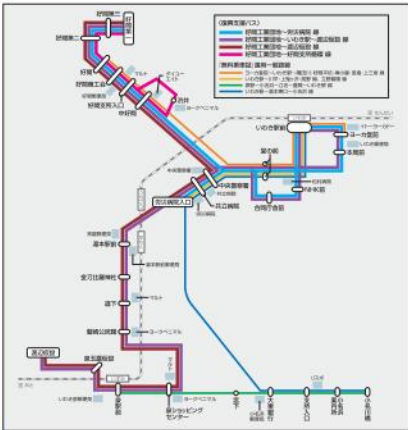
好間工業団地二
好間工業団地
好間
好間工業団地
好間支所入口
中好間
好間支所
マルト
ダイユーエイト
北好間
ヨークベニマル
(復興支援バス)
好間工業団地〜常磐病院 線
好間工業団地〜いわき駅〜西郷駅 線
好間工業団地〜西郷駅前 線
好間工業団地〜好間支所前 線
(無料循環バス)
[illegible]
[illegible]
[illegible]
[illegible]
いわき駅前
平一町目
平駅前
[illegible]
いわき市役所
公民館前
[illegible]
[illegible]
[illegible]
中央台
中央台南
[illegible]
共立病院
中央台鹿島
郷ケ丘
鹿島
常磐病院入口
ヨークベニマル
鹿島ショッピングセンター
マルト
内郷
湯本駅
西郷駅
いわき湯本病院
常磐病院
泉駅
泉ショッピングセンター
いわき市立総合磐城共立病院
ヨークベニマル
小名浜